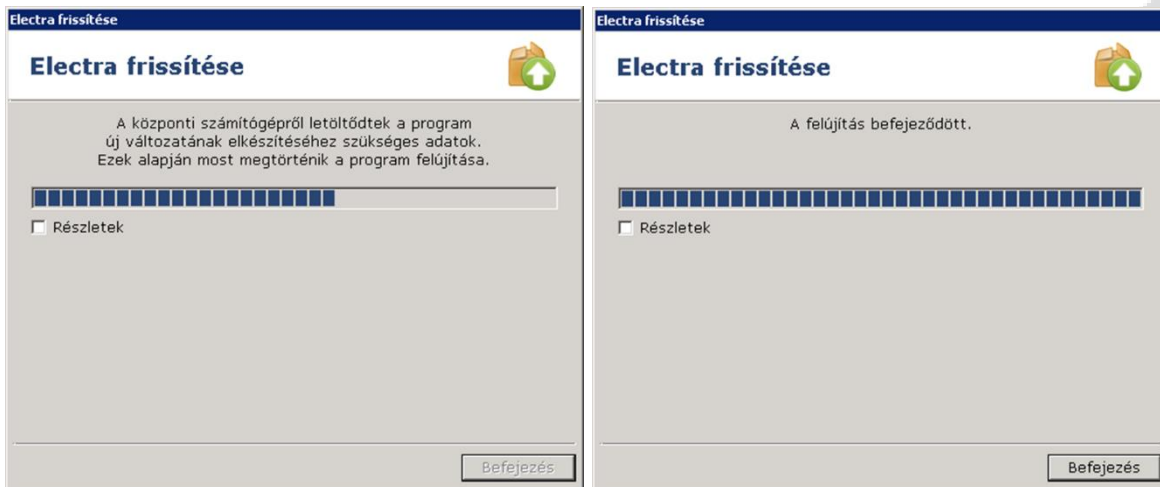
Electra frissítése

Electra frissítése

A központi számítógépről letöltődtek a program új változatának elkészítéséhez szükséges adatok. Ezek alapján most megtörténik a program felújítása.

Részletek

Befejezés

Electra frissítése

Electra frissítése

A felújítás befejeződött.

Részletek

Befejezés